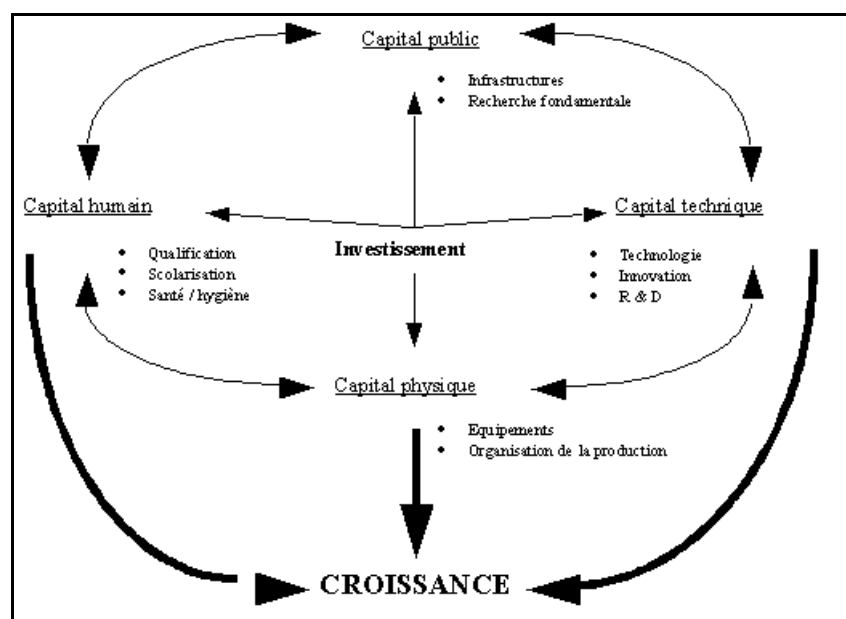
Capital public

- Infrastructures
- Recherche fondamentale

Capital humain

- Qualification
- Scolarisation
- Santé / hygiène

Investissement

Capital technique

- Technologie
- Innovation
- R & D

Capital physique

- Equipements
- Organisation de la production

CROISSANCE